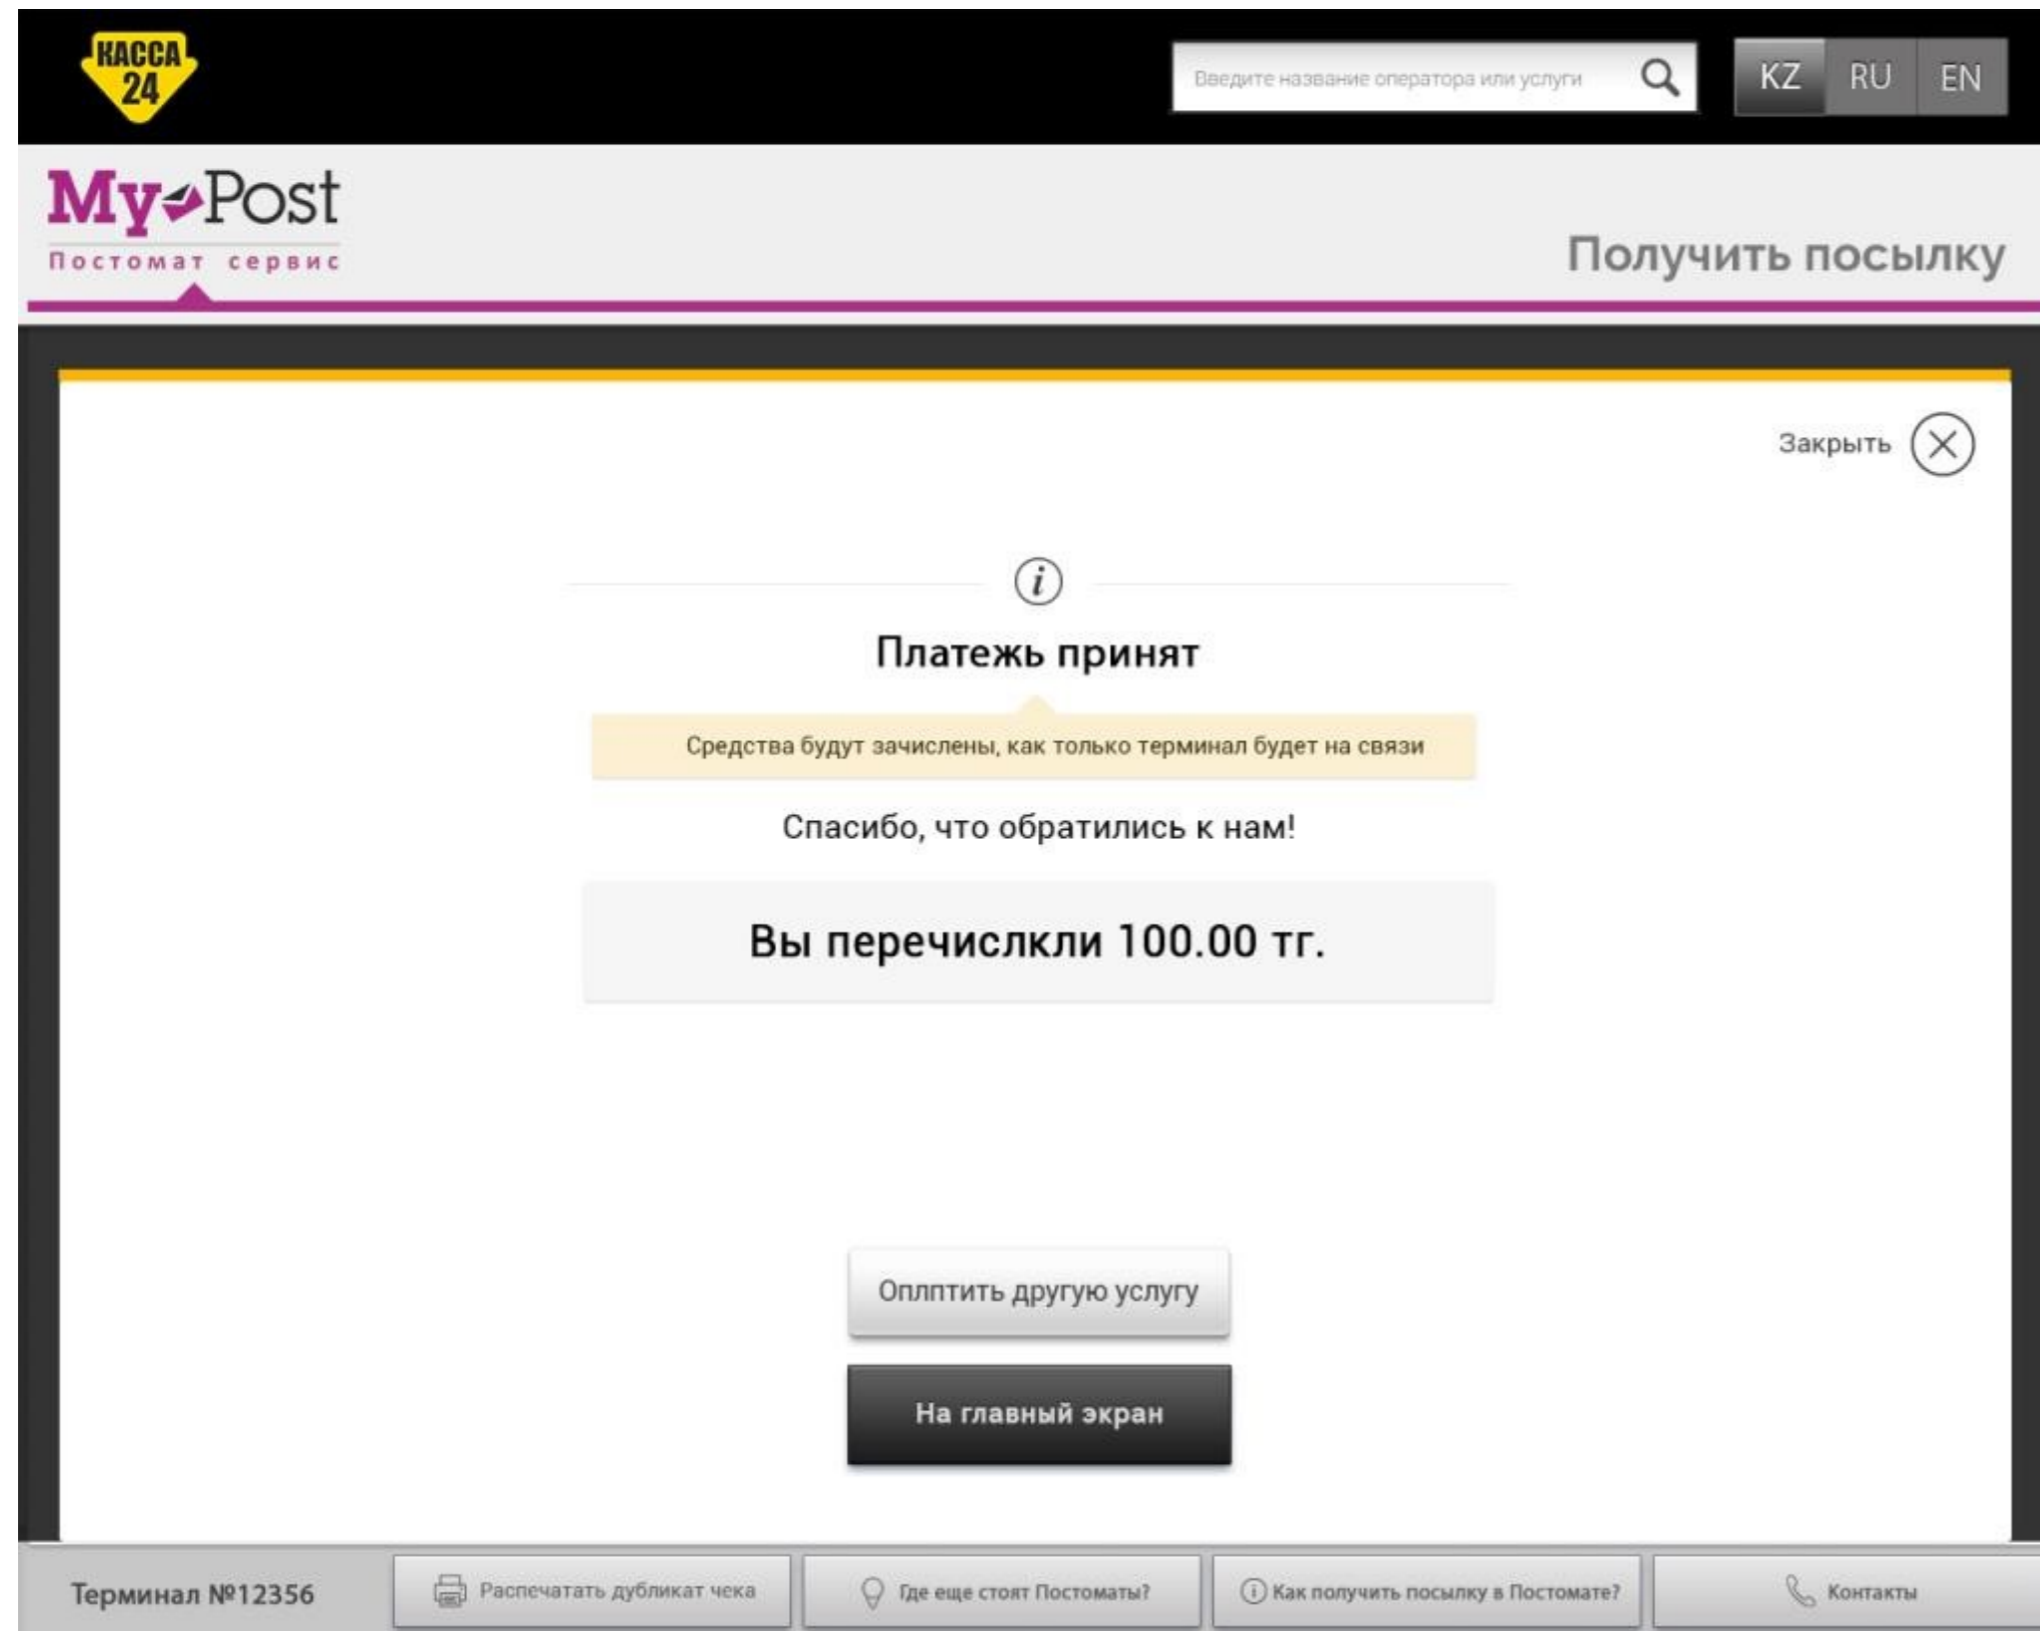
КАССА 24

Введите название оператора или услуги

KZ RU EN

My Post
Постомат сервис

Получить посылку

Закрыть

Платежь принят

Средства будут зачислены, как только терминал будет на связи

Спасибо, что обратились к нам!

Вы перечислкли 100.00 тг.

Оплптить другую услугу

На главный экран

Терминал №12356

Распечатать дубликат чека

Где еще стоят Постоматы?

Как получить посылку в Постомате?

Контакты